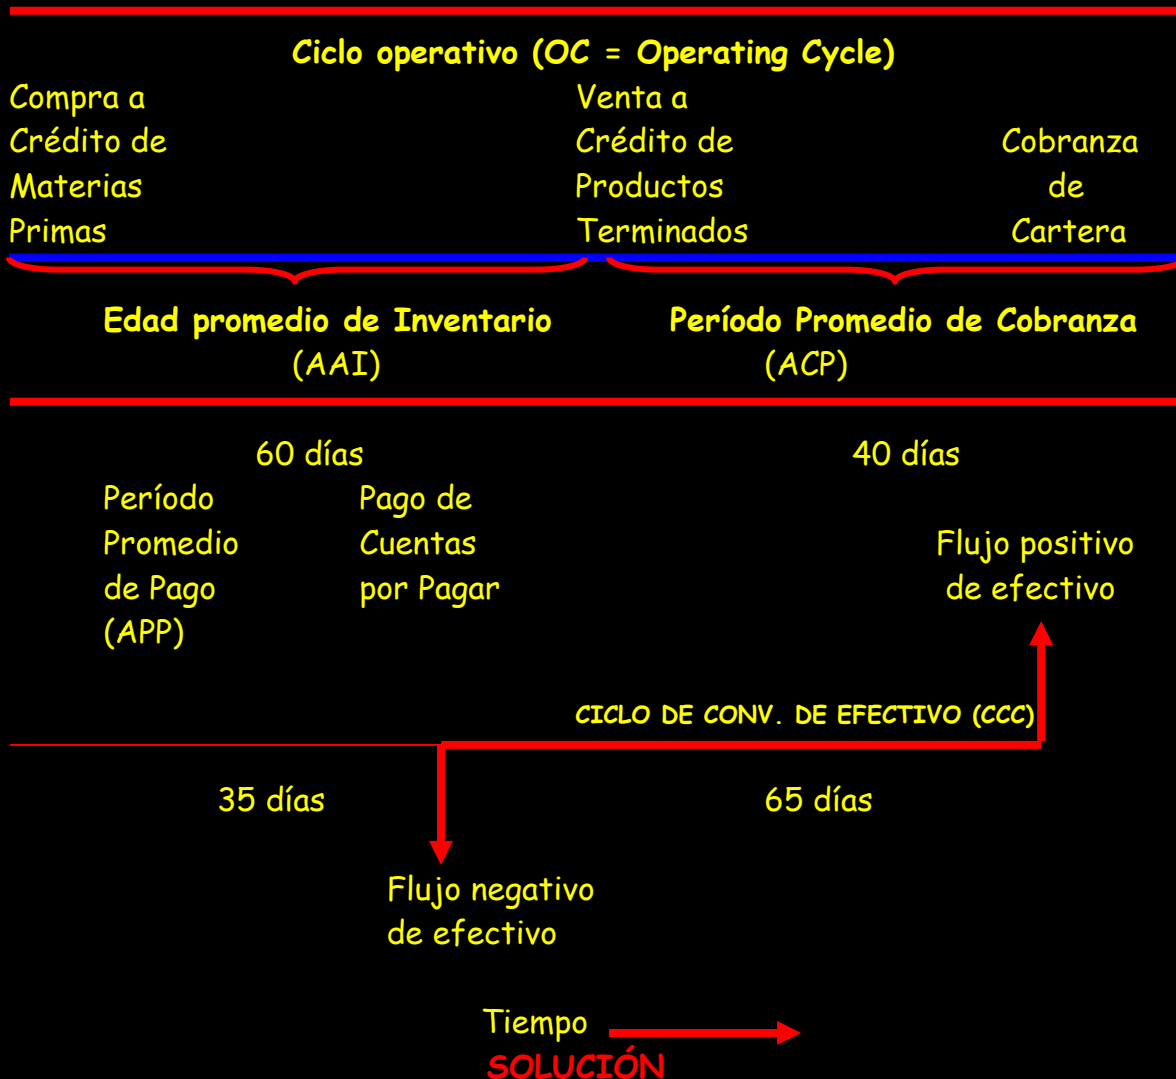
Ciclo operativo (OC = Operating Cycle)

Compra a Crédito de Materias Primas

Venta a Crédito de Productos Terminados

Cobranza de Cartera

Edad promedio de Inventario (AAI)

Período Promedio de Cobranza (ACP)

60 días

40 días

Período Promedio de Pago (APP)

Pago de Cuentas por Pagar

Flujo positivo de efectivo

CICLO DE CONV. DE EFECTIVO (CCC)

35 días

65 días

Flujo negativo de efectivo

Tiempo

SOLUCIÓN